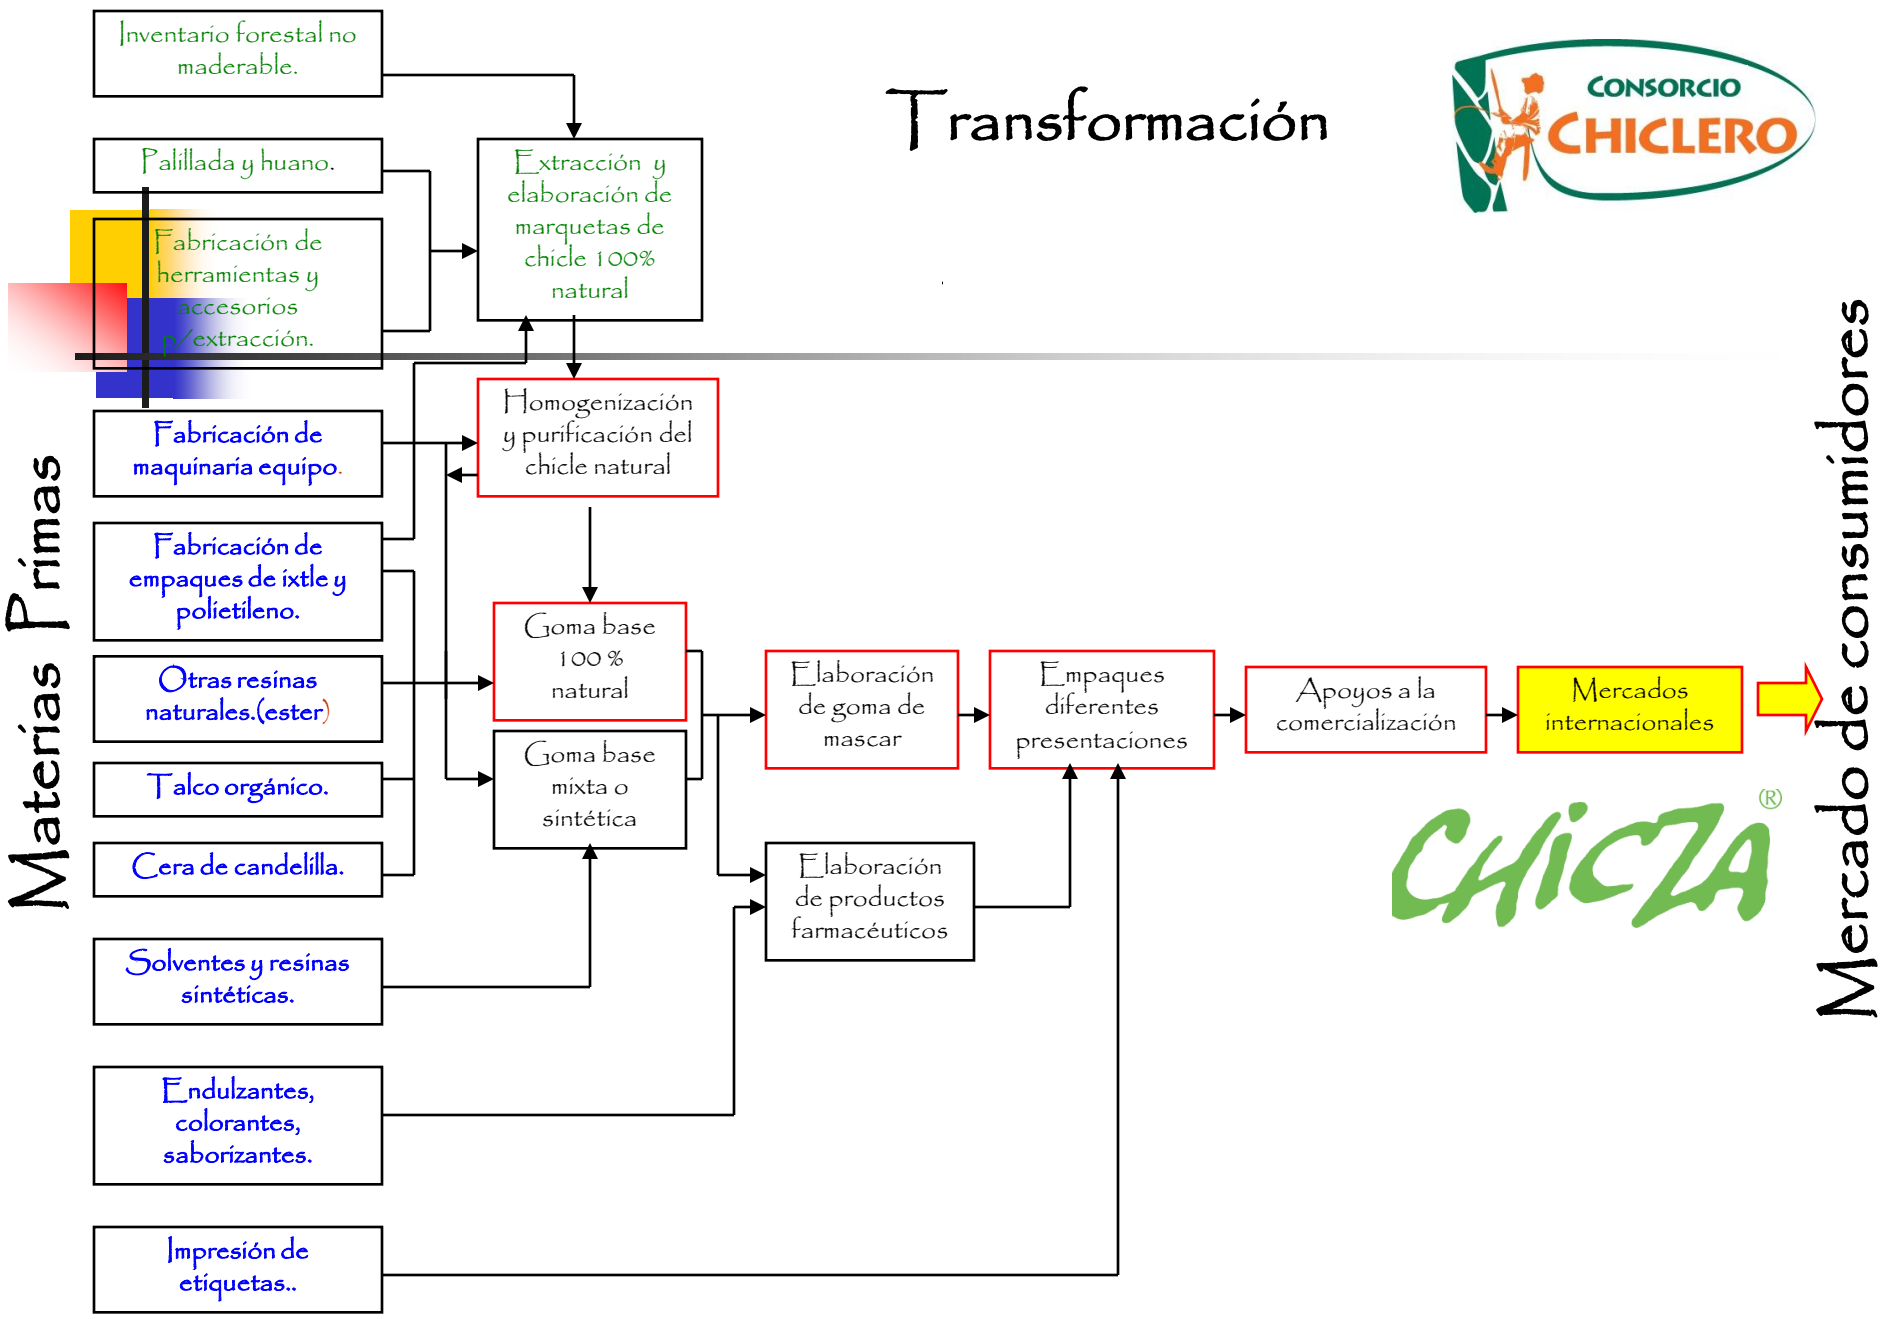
Transformación

CONSORCIO CHICLERO

Materias Primas

Inventario forestal no maderable.

Palillada y huano.

Fabricación de herramientas y accesorios p/extracción.

Fabricación de maquinaria equipo.

Fabricación de empaques de ixtle y polietileno.

Otras resinas naturales.(ester)

Talco orgánico.

Cera de candelilla.

Solventes y resinas sintéticas.

Endulzantes, colorantes, saborizantes.

Impresión de etiquetas..

Extracción y elaboración de marquetas de chicle 100% natural

Homogenización y purificación del chicle natural

Goma base 100 % natural

Goma base mixta o sintética

Elaboración de goma de mascar

Elaboración de productos farmacéuticos

Empaques diferentes presentaciones

Apoyos a la comercialización

Mercados internacionales

CHICZA®

Mercado de consumidores